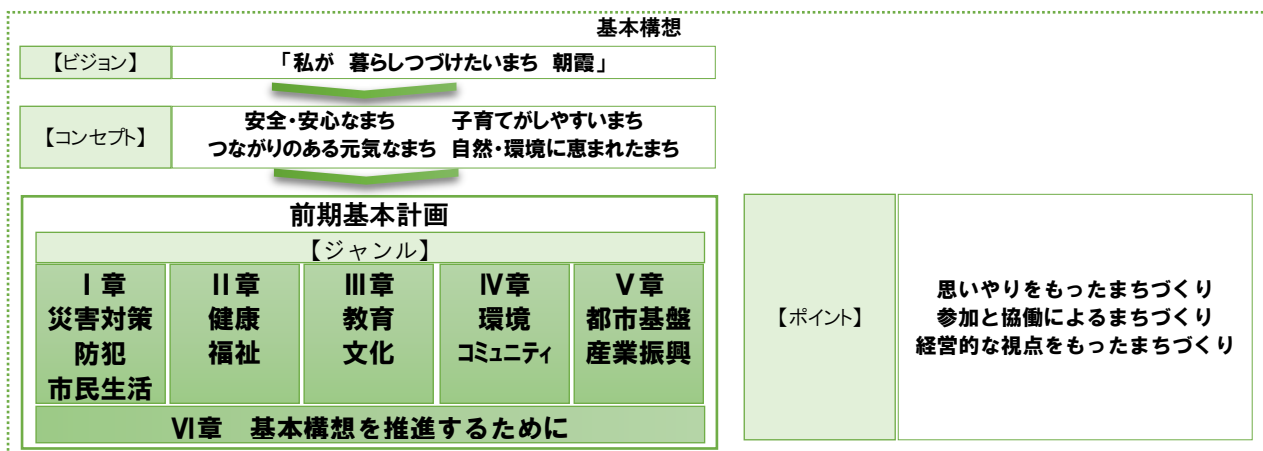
基本構想

【ビジョン】 「私が　暮らしつづけたいまち　朝霞」

【コンセプト】 安全・安心なまち　子育てがしやすいまち
つながりのある元気なまち　自然・環境に恵まれたまち

前期基本計画

【ジャンル】

| Ⅰ章 | Ⅱ章 | Ⅲ章 | Ⅳ章 | Ⅴ章 |
|---|---|---|---|---|
| 災害対策 防犯 市民生活 | 健康 福祉 | 教育 文化 | 環境 コミュニティ | 都市基盤 産業振興 |

Ⅵ章　基本構想を推進するために

【ポイント】

思いやりをもったまちづくり
参加と協働によるまちづくり
経営的な視点をもったまちづくり